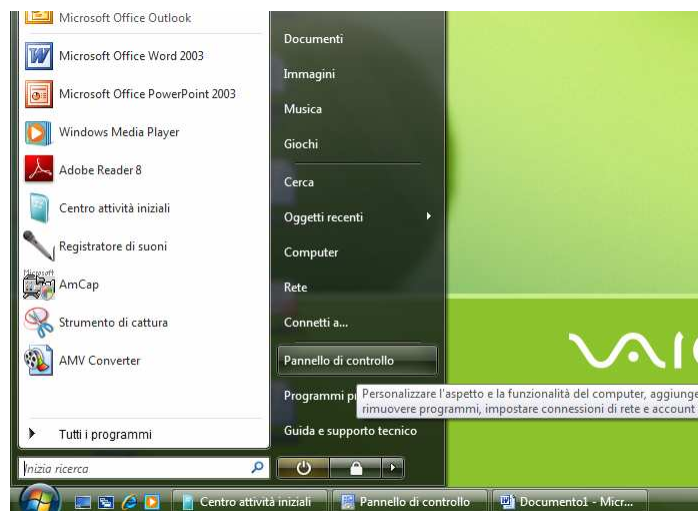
Microsoft Office Outlook
Microsoft Office Word 2003
Microsoft Office PowerPoint 2003
Windows Media Player
Adobe Reader 8
Centro attività iniziali
Registratore di suoni
AmCap
Strumento di cattura
AMV Converter

Tutti i programmi

Inizia ricerca

Documenti
Immagini
Musica
Giochi
Cerca
Oggetti recenti
Computer
Rete
Connetti a...
Pannello di controllo
Programmi pi
Guida e supporto tecnico

Personalizzare l'aspetto e la funzionalità del computer, aggiunge
rimuovere programmi, impostare connessioni di rete e account

VAIO

Centro attività iniziali
Pannello di controllo
Documento1 - Micr...